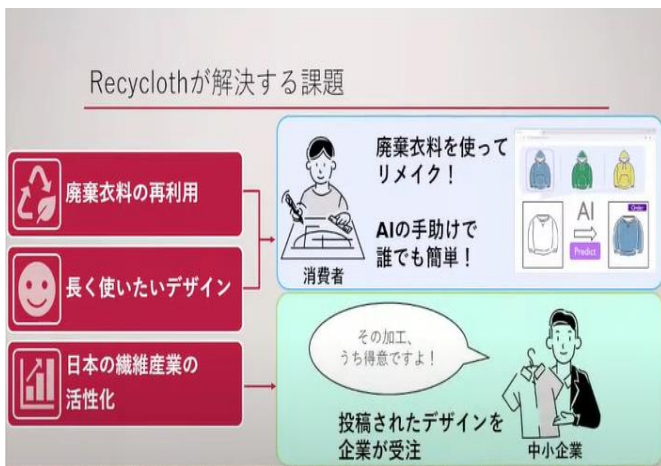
Recyclothが解決する課題

廃棄衣料の再利用

長く使いたいデザイン

日本の繊維産業の活性化

廃棄衣料を使ってリメイク！

AIの手助けで誰でも簡単！

消費者

AI

Predict

Order

その加工、うち得意ですよ！

投稿されたデザインを企業が受注

中小企業